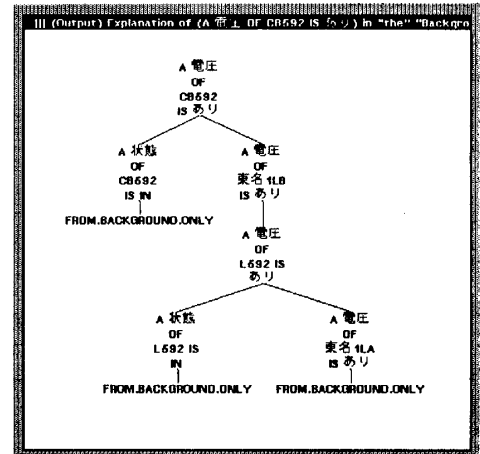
(Output) Explanation of (A 電圧 OF CB692 IS あり) in "the" "Backgro

A 電圧
OF
CB692
IS あり

A 状態
OF
CB692
IS IN

FROM.BACKGROUND.ONLY

A 電圧
OF
東名 1LB
IS あり

A 電圧
OF
L692 IS
あり

A 状態
OF
L692 IS
IN

FROM.BACKGROUND.ONLY

A 電圧
OF
東名 1LA
IS あり

FROM.BACKGROUND.ONLY